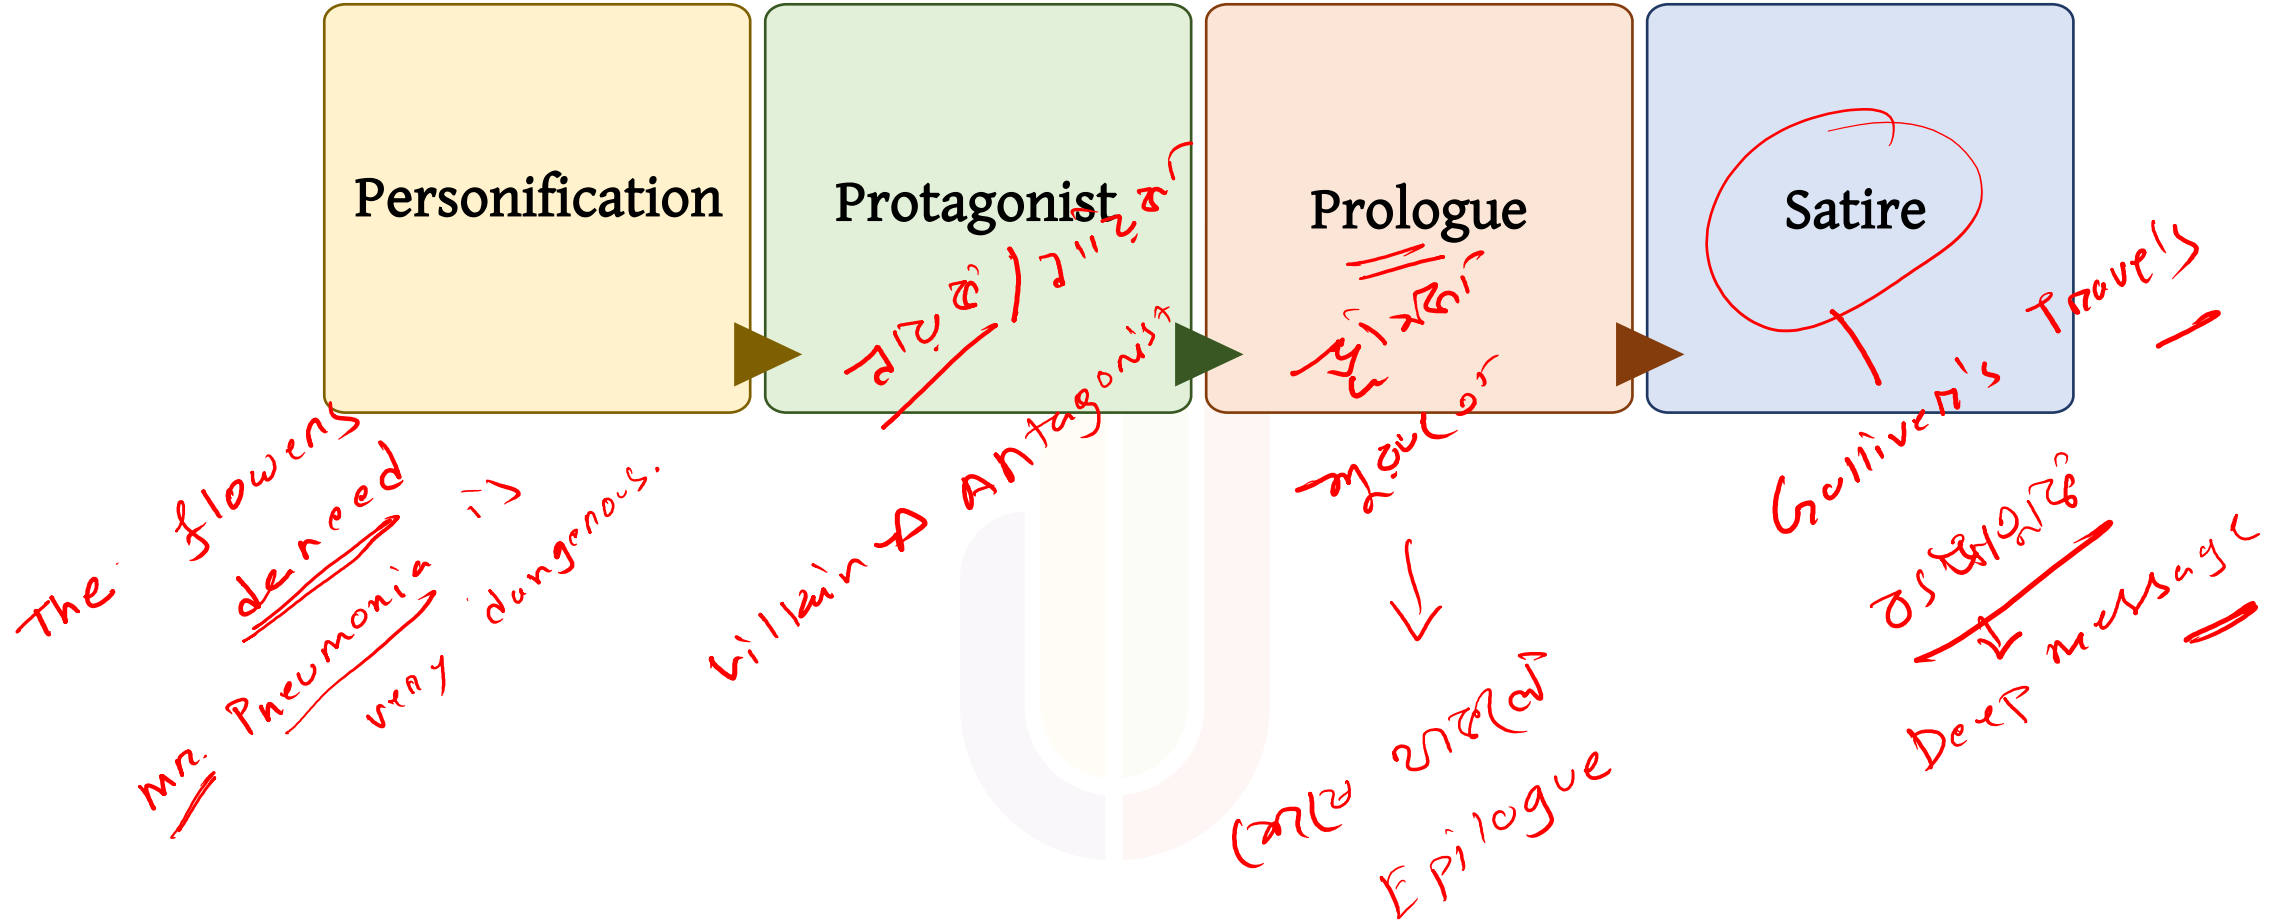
Personification

Protagonist
নায়ক / নায়িকা

Prologue
ভূমিকা

Satire

The flowers danced
Mr. Pneumonia is very dangerous.

villain ⇒ Antagonist

মুখবন্ধ
↓
শেষে থাকলে
Epilogue

Gulliver's Travels
ব্যঙ্গাত্মক
↓
Deep message